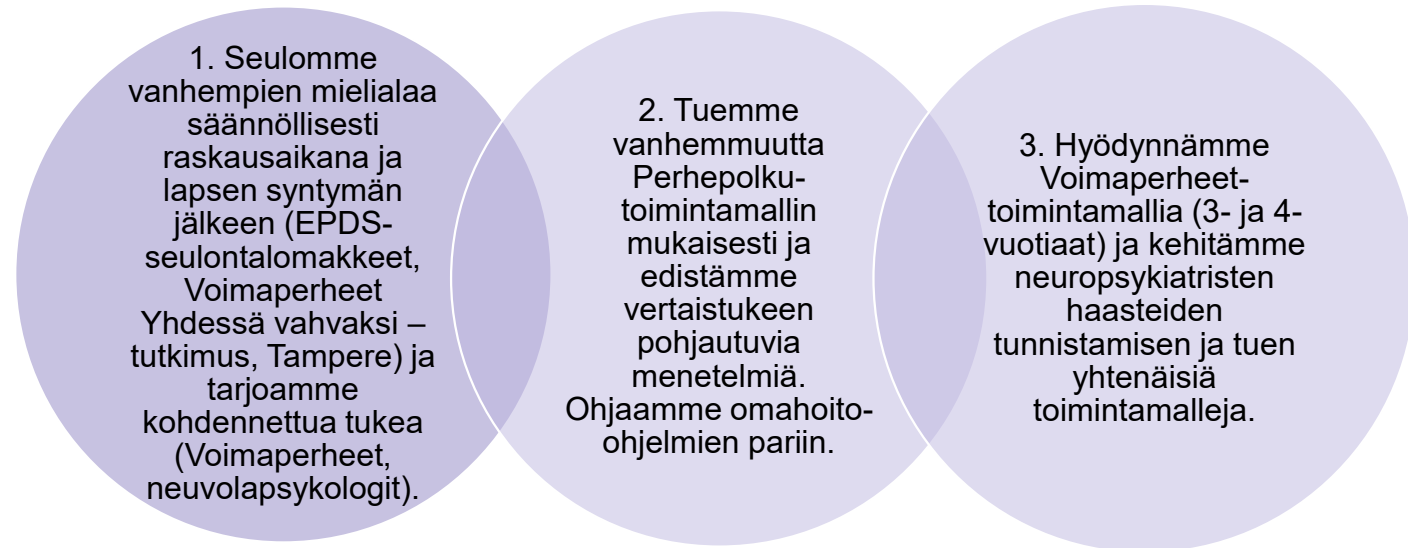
1. Seulomme vanhempien mielialaa säännöllisesti raskausaikana ja lapsen syntymän jälkeen (EPDS-seulontalomakkeet, Voimaperheet Yhdessä vahvaksi – tutkimus, Tampere) ja tarjoamme kohdennettua tukea (Voimaperheet, neuvolapsykologit).

2. Tuemme vanhemmuutta Perhepolku-toimintamallin mukaisesti ja edistämme vertaistukeen pohjautuvia menetelmiä. Ohjaamme omahoito-ohjelmien pariin.

3. Hyödynnämme Voimaperheet-toimintamallia (3- ja 4-vuotiaat) ja kehitämme neuropsykiatristen haasteiden tunnistamisen ja tuen yhtenäisiä toimintamalleja.